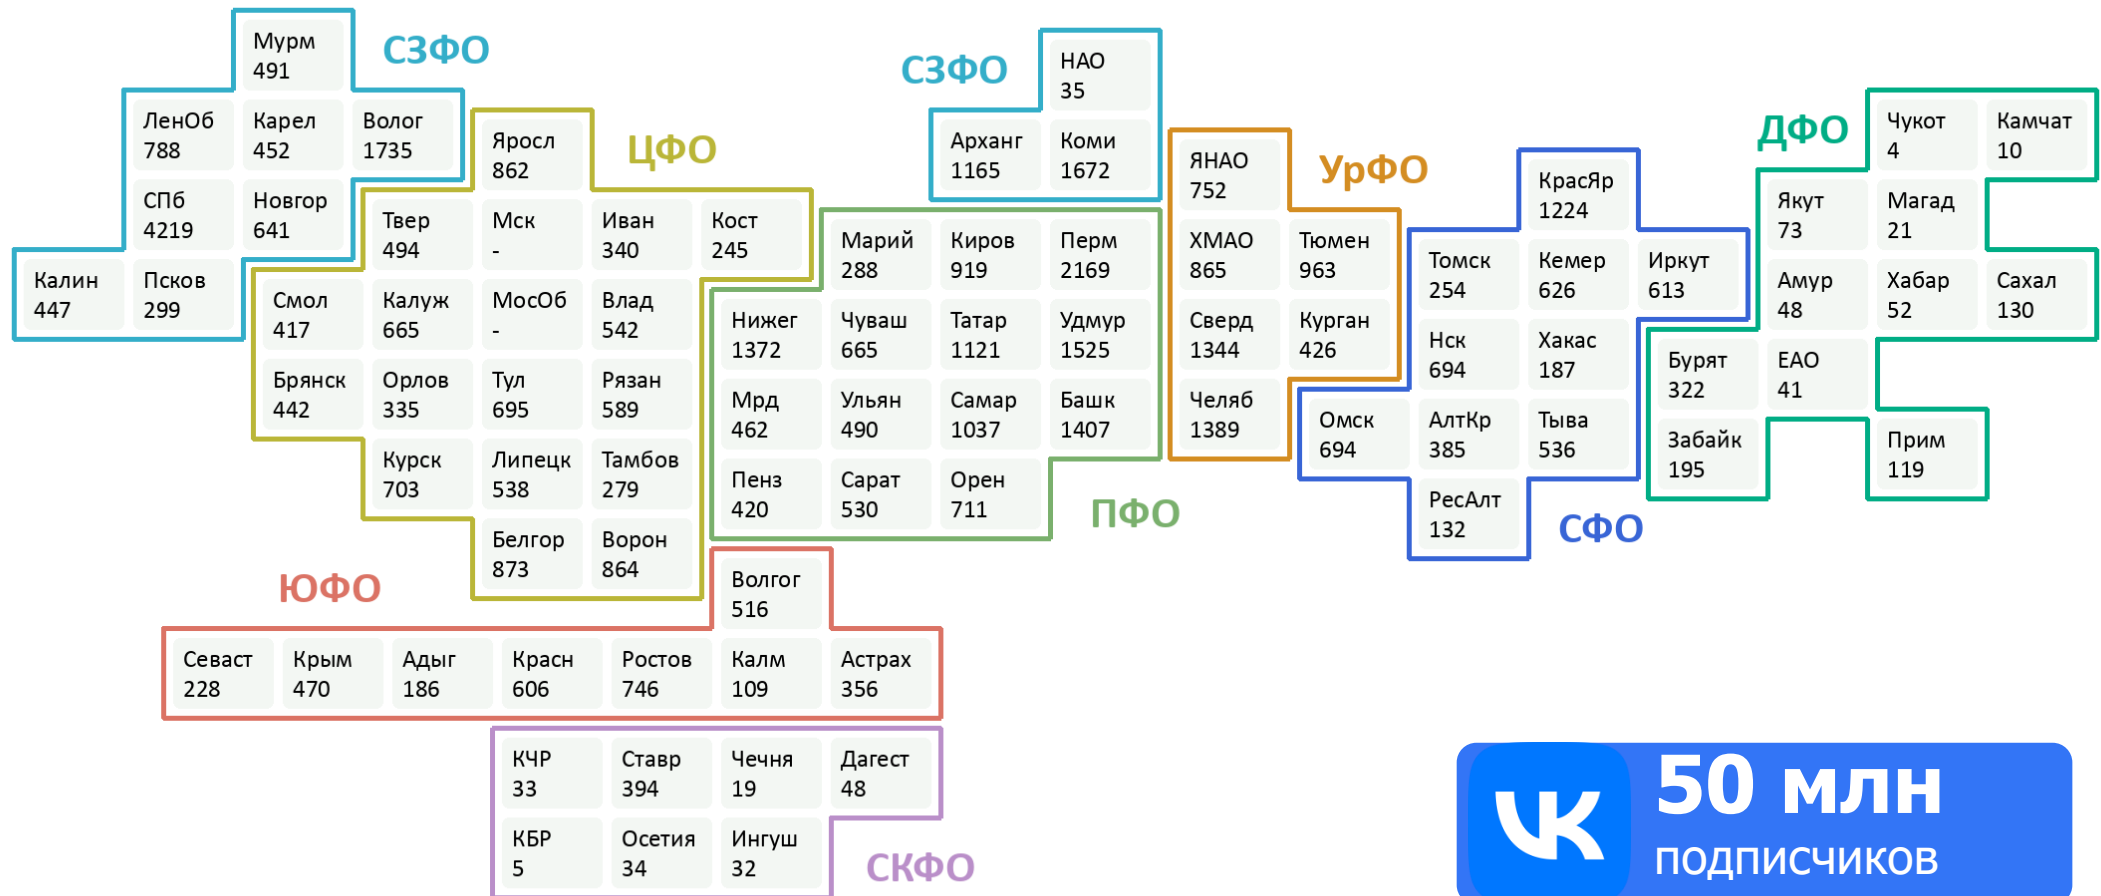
СЗФО

Мурм 491
ЛенОб 788
Карел 452
Волог 1735
СПб 4219
Новгор 641
Калин 447
Псков 299

ЦФО

Яросл 862
Твер 494
Мск -
Иван 340
Кост 245
Смол 417
Калуж 665
МосОб -
Влад 542
Брянск 442
Орлов 335
Тул 695
Рязан 589
Курск 703
Липецк 538
Тамбов 279
Белгор 873
Ворон 864

СЗФО

НАО 35
Арханг 1165
Коми 1672

ПФО

Марий 288
Киров 919
Перм 2169
Нижег 1372
Чуваш 665
Татар 1121
Удмур 1525
Мрд 462
Ульян 490
Самар 1037
Башк 1407
Пенз 420
Сарат 530
Орен 711

УрФО

ЯНАО 752
ХМАО 865
Тюмен 963
Сверд 1344
Курган 426
Челяб 1389

СФО

КрасЯр 1224
Томск 254
Кемер 626
Иркут 613
Нск 694
Хакас 187
Омск 694
АлтКр 385
Тыва 536
РесАлт 132

ДФО

Чукот 4
Камчат 10
Якут 73
Магад 21
Амур 48
Хабар 52
Сахал 130
Бурят 322
ЕАО 41
Забайк 195
Прим 119

ЮФО

Волгог 516
Севаст 228
Крым 470
Адыг 186
Красн 606
Ростов 746
Калм 109
Астрах 356

СКФО

КЧР 33
Ставр 394
Чечня 19
Дагест 48
КБР 5
Осетия 34
Ингуш 32

50 млн подписчиков